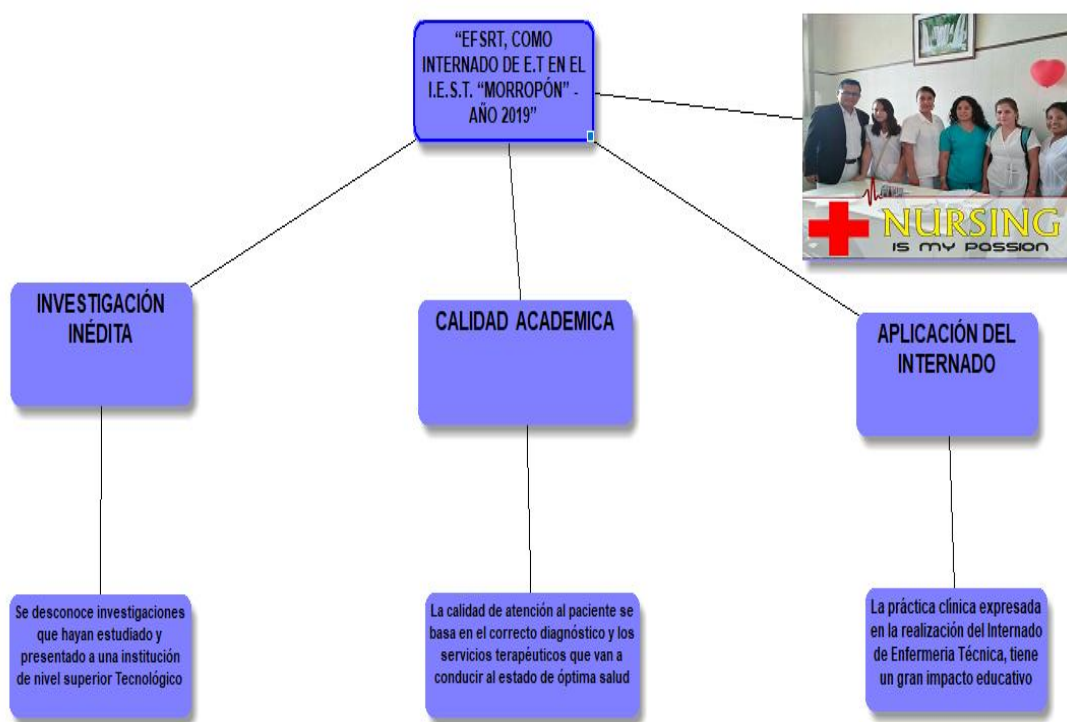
"EFSRT, COMO INTERNADO DE E.T EN EL I.E.S.T. "MORROPÓN" - AÑO 2019"

NURSING
IS MY PASSION

INVESTIGACIÓN INÉDITA

CALIDAD ACADEMICA

APLICACIÓN DEL INTERNADO

Se desconoce investigaciones que hayan estudiado y presentado a una institución de nivel superior Tecnológico

La calidad de atención al paciente se basa en el correcto diagnóstico y los servicios terapéuticos que van a conducir al estado de óptima salud

La práctica clínica expresada en la realización del Internado de Enfermeria Técnica, tiene un gran impacto educativo